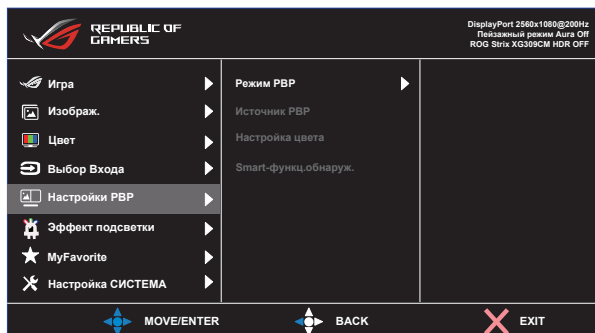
REPUBLIC OF GAMERS

DisplayPort 2560x1080@200Hz
Пейзажный режим Aura Off
ROG Strix XG309CM HDR OFF

Игра
Изображ.
Цвет
Выбор Входа
Настройки PBP
Эффект подсветки
MyFavorite
Настройка СИСТЕМА

Режим PBP
Источник PBP
Настройка цвета
Smart-функц.обнаруж.

MOVE/ENTER
BACK
EXIT